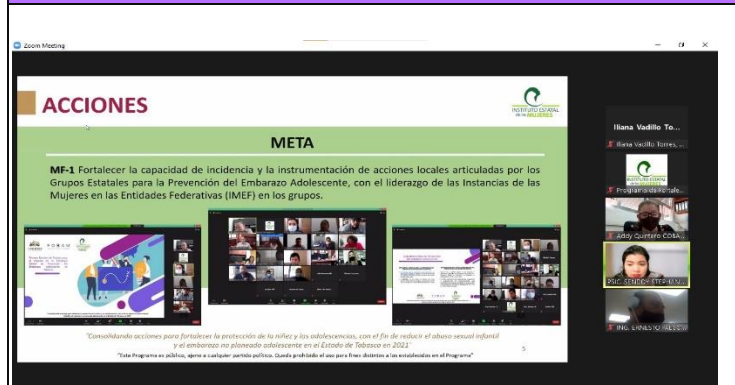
Zoom Meeting

ACCIONES

INSTITUTO ESTATAL de las MUJERES

META

MF-1 Fortalecer la capacidad de incidencia y la instrumentación de acciones locales articuladas por los Grupos Estatales para la Prevención del Embarazo Adolescente, con el liderazgo de las Instancias de las Mujeres en las Entidades Federativas (IMEF) en los grupos.

"Consolidando acciones para fortalecer la protección de la niñez y las adolescencias, con el fin de reducir el abuso sexual infantil y el embarazo no planeado adolescente en el Estado de Tabasco en 2021"

"Este Programa es público, ajeno a cualquier partido político. Queda prohibido el uso para fines distintos a los establecidos en el Programa"

5

Iliana Vadillo To...

Iliana Vadillo Torres, ...

Programa de Fortale...

Aday Quintero COBA...

PSIC. SENDEY STEPHAN...

ING. ERNESTO ALEJ...